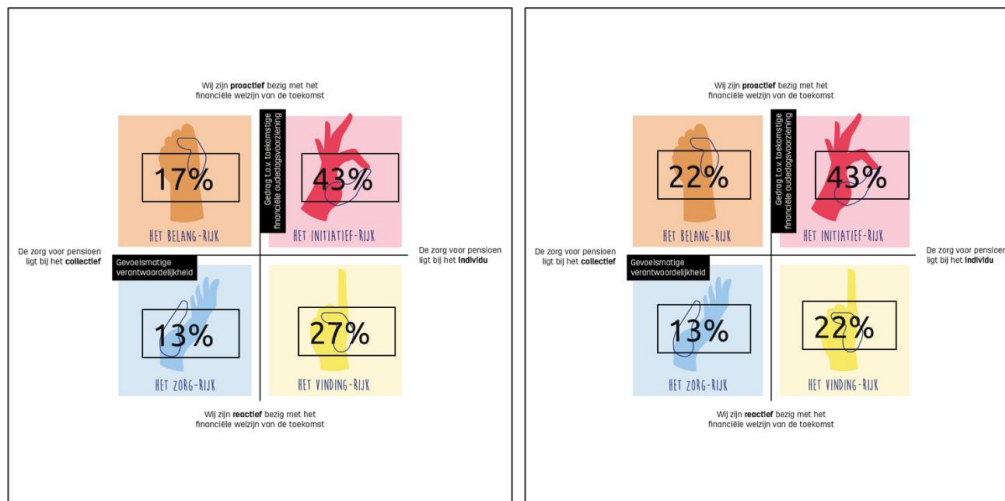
Wij zijn **proactief** bezig met het financiële welzijn van de toekomst

Gedrag t.o.v. toekomstige financiële oudedagsvoorziening

17%

HET BELANG-RIJK

43%

HET INITIATIEF-RIJK

De zorg voor pensioen ligt bij het **collectief**

De zorg voor pensioen ligt bij het **individu**

Gevoelsmatige verantwoordelijkheid

13%

HET ZORG-RIJK

27%

HET VINDING-RIJK

Wij zijn **reactief** bezig met het financiële welzijn van de toekomst

Wij zijn **proactief** bezig met het financiële welzijn van de toekomst

Gedrag t.o.v. toekomstige financiële oudedagsvoorziening

22%

HET BELANG-RIJK

43%

HET INITIATIEF-RIJK

De zorg voor pensioen ligt bij het **collectief**

De zorg voor pensioen ligt bij het **individu**

Gevoelsmatige verantwoordelijkheid

13%

HET ZORG-RIJK

22%

HET VINDING-RIJK

Wij zijn **reactief** bezig met het financiële welzijn van de toekomst